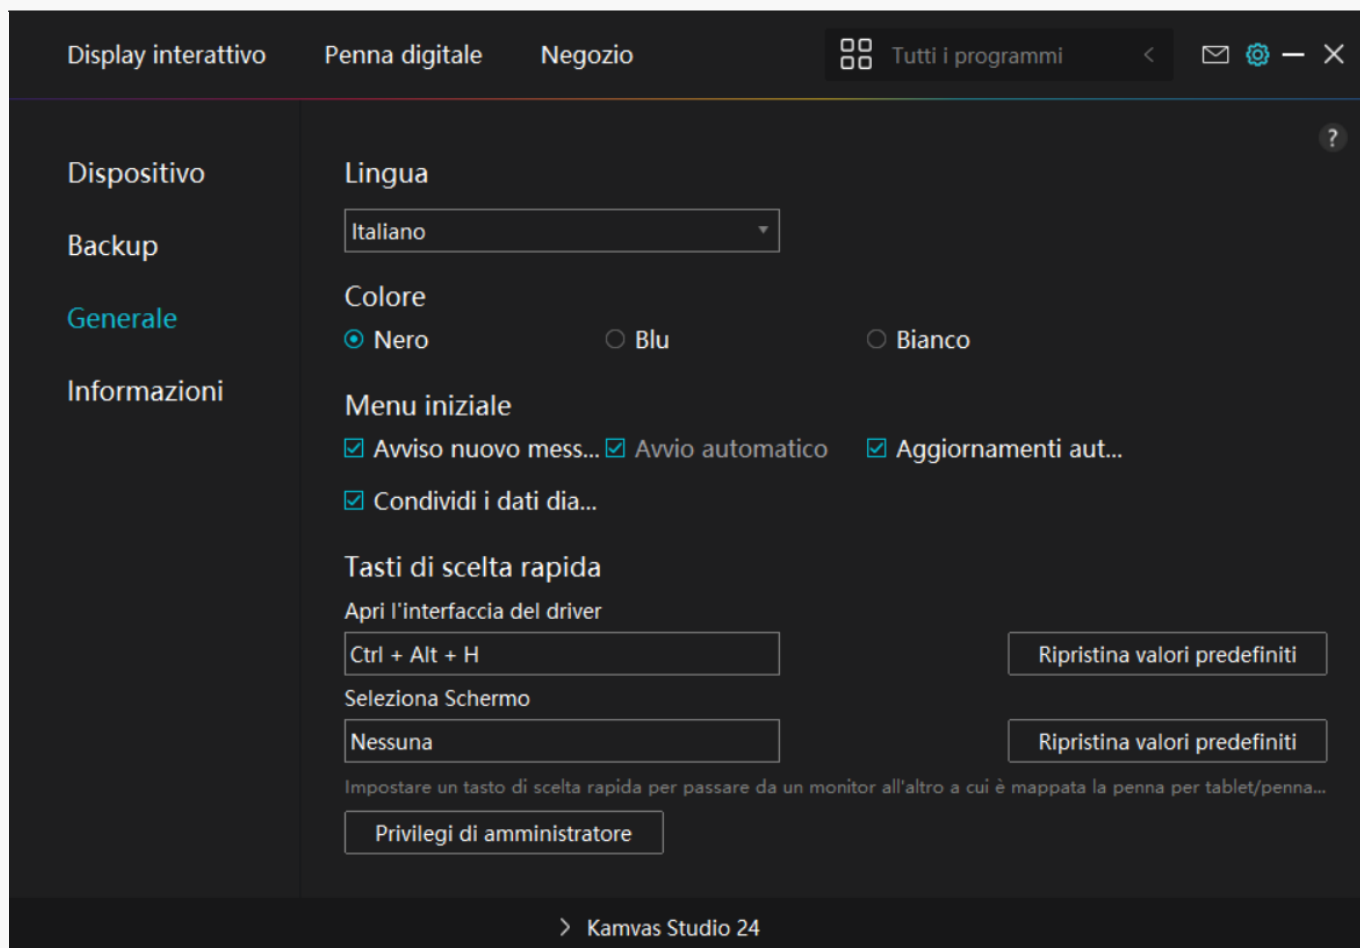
Display interattivo Penna digitale Negozio Tutti i programmi

?

Dispositivo

Backup

Generale

Informazioni

Lingua

Italiano

Colore

Nero Blu Bianco

Menu iniziale

Avviso nuovo mess... Avvio automatico Aggiornamenti aut...

Condividi i dati dia...

Tasti di scelta rapida

Apri l'interfaccia del driver

Ctrl + Alt + H

Ripristina valori predefiniti

Seleziona Schermo

Nessuna

Ripristina valori predefiniti

Impostare un tasto di scelta rapida per passare da un monitor all'altro a cui è mappata la penna per tablet/penna...

Privilegi di amministratore

Kamvas Studio 24